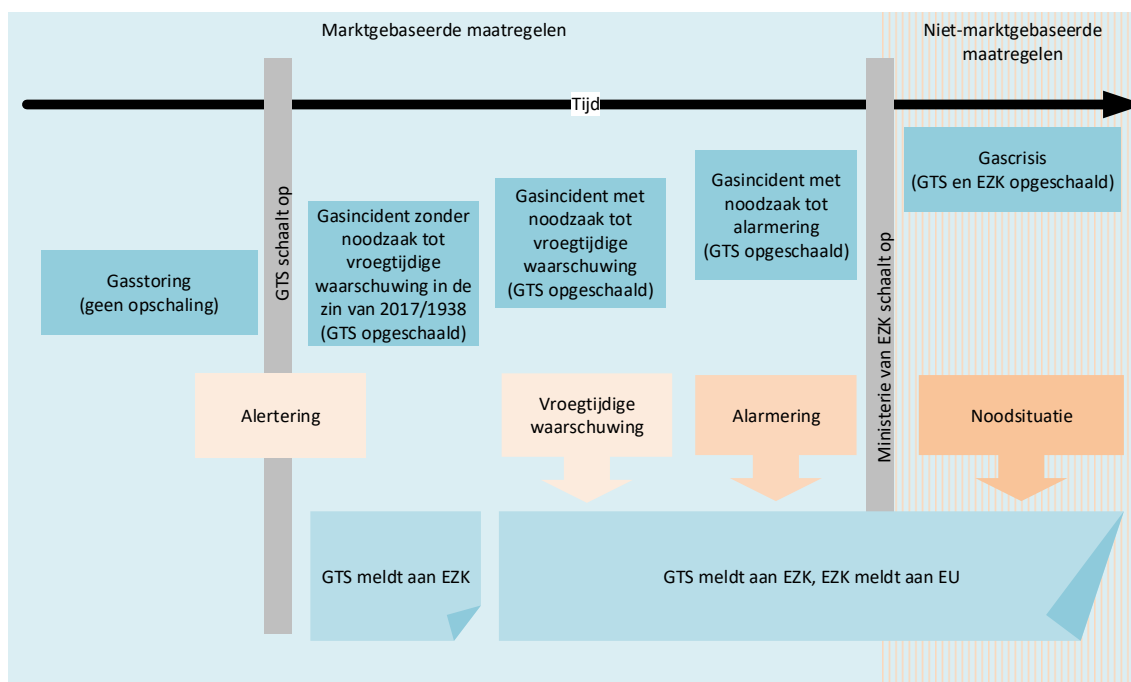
Marktgebaseerde maatregelen

Niet-marktgebaseerde maatregelen

Tijd

GTS schaalt op

Ministerie van EZK schaalt op

Gasstoring (geen opschaling)

Gasincident zonder noodzaak tot vroegtijdige waarschuwing in de zin van 2017/1938 (GTS opgeschaald)

Gasincident met noodzaak tot vroegtijdige waarschuwing (GTS opgeschaald)

Gasincident met noodzaak tot alarmering (GTS opgeschaald)

Gascrisis (GTS en EZK opgeschaald)

Alertering

Vroegtijdige waarschuwing

Alarmering

Noodsituatie

GTS meldt aan EZK

GTS meldt aan EZK, EZK meldt aan EU